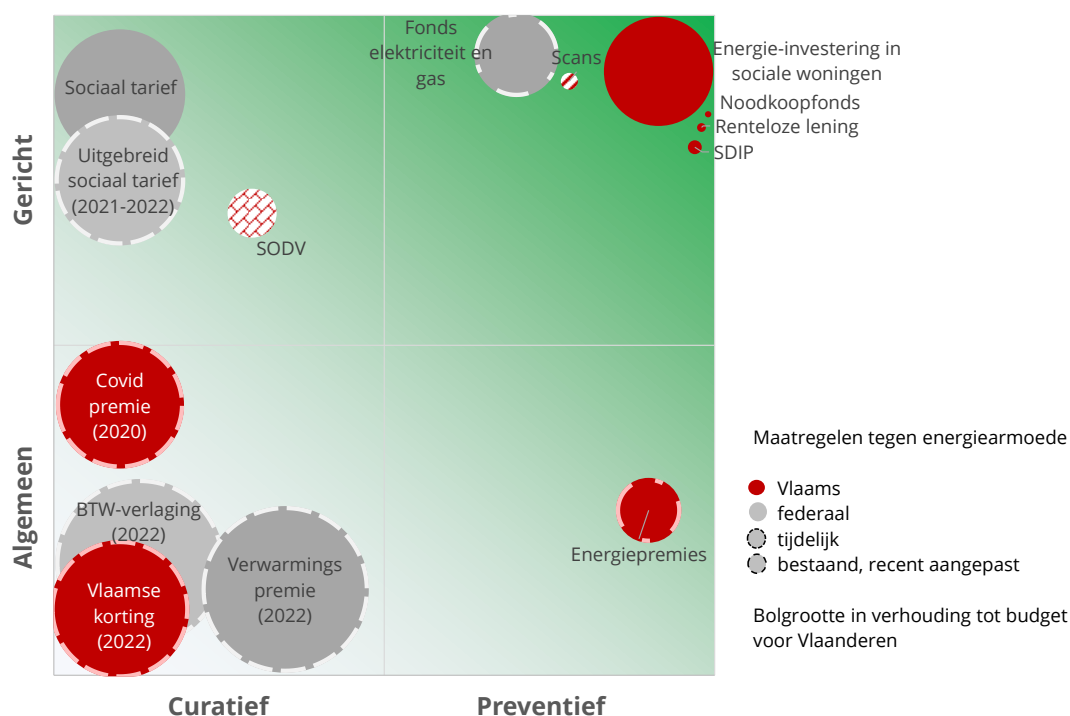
Gericht

Algemeen

Sociaal tarief

Uitgebreid sociaal tarief (2021-2022)

SODV

Fonds elektriciteit en gas

Scans

Energie-investering in sociale woningen

Noodkoopfonds

Renteloze lening

SDIP

Covid premie (2020)

BTW-verlaging (2022)

Vlaamse korting (2022)

Verwarmings premie (2022)

Energiepremies

Maatregelen tegen energiearmoede

Vlaams

federaal

tijdelijk

bestaand, recent aangepast

Bolgrootte in verhouding tot budget voor Vlaanderen

Curatief

Preventief